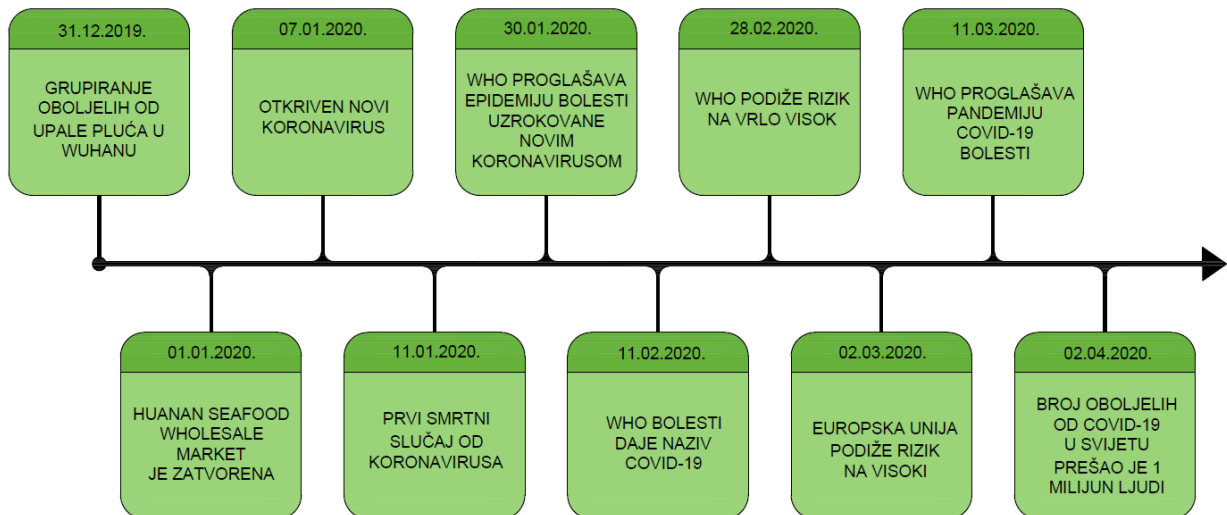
31.12.2019.

GRUPIRANJE OBOLJELIH OD UPALE PLUĆA U WUHANU

01.01.2020.

HUANAN SEAFOOD WHOLESALE MARKET JE ZATVORENA

07.01.2020.

OTKRIVEN NOVI KORONAVIRUS

11.01.2020.

PRVI SMRTNI SLUČAJ OD KORONAVIRUSA

30.01.2020.

WHO PROGLAŠAVA EPIDEMIJU BOLESTI UZROKOVANE NOVIM KORONAVIRUSOM

11.02.2020.

WHO BOLESTI DAJE NAZIV COVID-19

28.02.2020.

WHO PODIŽE RIZIK NA VRLO VISOK

02.03.2020.

EUROPSKA UNIJA PODIŽE RIZIK NA VISOKI

11.03.2020.

WHO PROGLAŠAVA PANDEMIJU COVID-19 BOLESTI

02.04.2020.

BROJ OBOLJELIH OD COVID-19 U SVIJETU PREŠAO JE 1 MILIJUN LJUDI